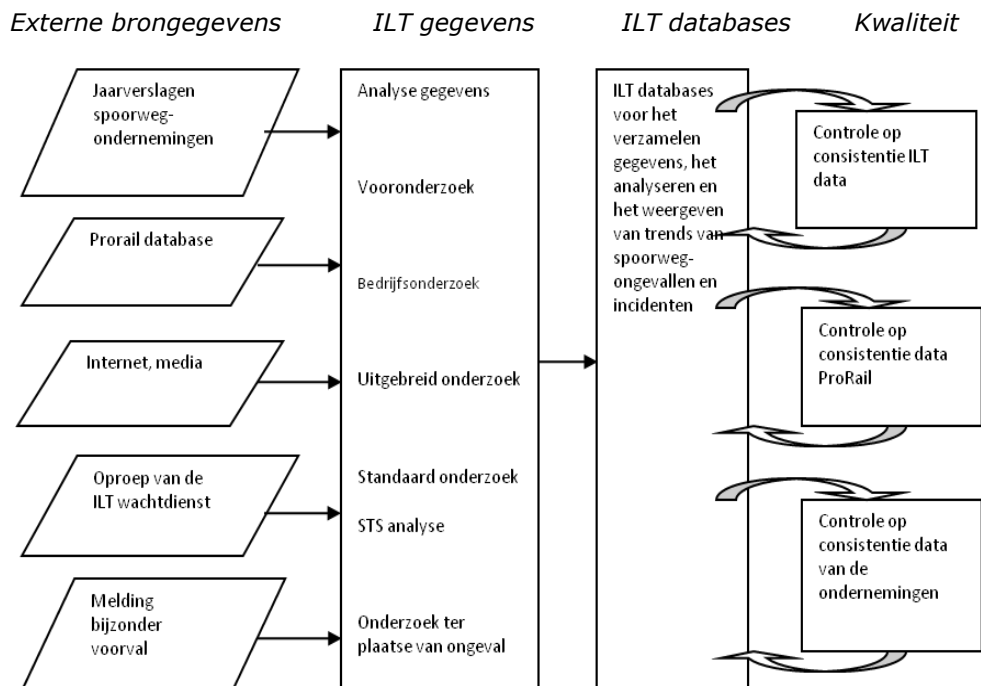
Externe brongegevens

ILT gegevens

ILT databases

Kwaliteit

Jaarverslagen spoorwegondernemingen

Prorail database

Internet, media

Oproep van de ILT wachtdienst

Melding bijzonder voorval

Analyse gegevens

Vooronderzoek

Bedrijfsonderzoek

Uitgebreid onderzoek

Standaard onderzoek

STS analyse

Onderzoek ter plaatse van ongeval

ILT databases voor het verzamelen gegevens, het analyseren en het weergeven van trends van spoorwegongevallen en incidenten

Controle op consistentie ILT data

Controle op consistentie data ProRail

Controle op consistentie data van de ondernemingen